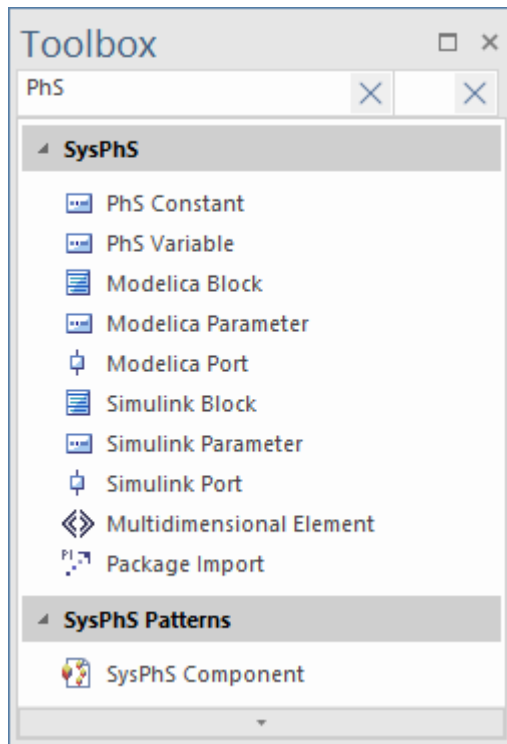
Toolbox

PhS

SysPhS

PhS Constant
PhS Variable
Modelica Block
Modelica Parameter
Modelica Port
Simulink Block
Simulink Parameter
Simulink Port
Multidimensional Element
Package Import

SysPhS Patterns

SysPhS Component